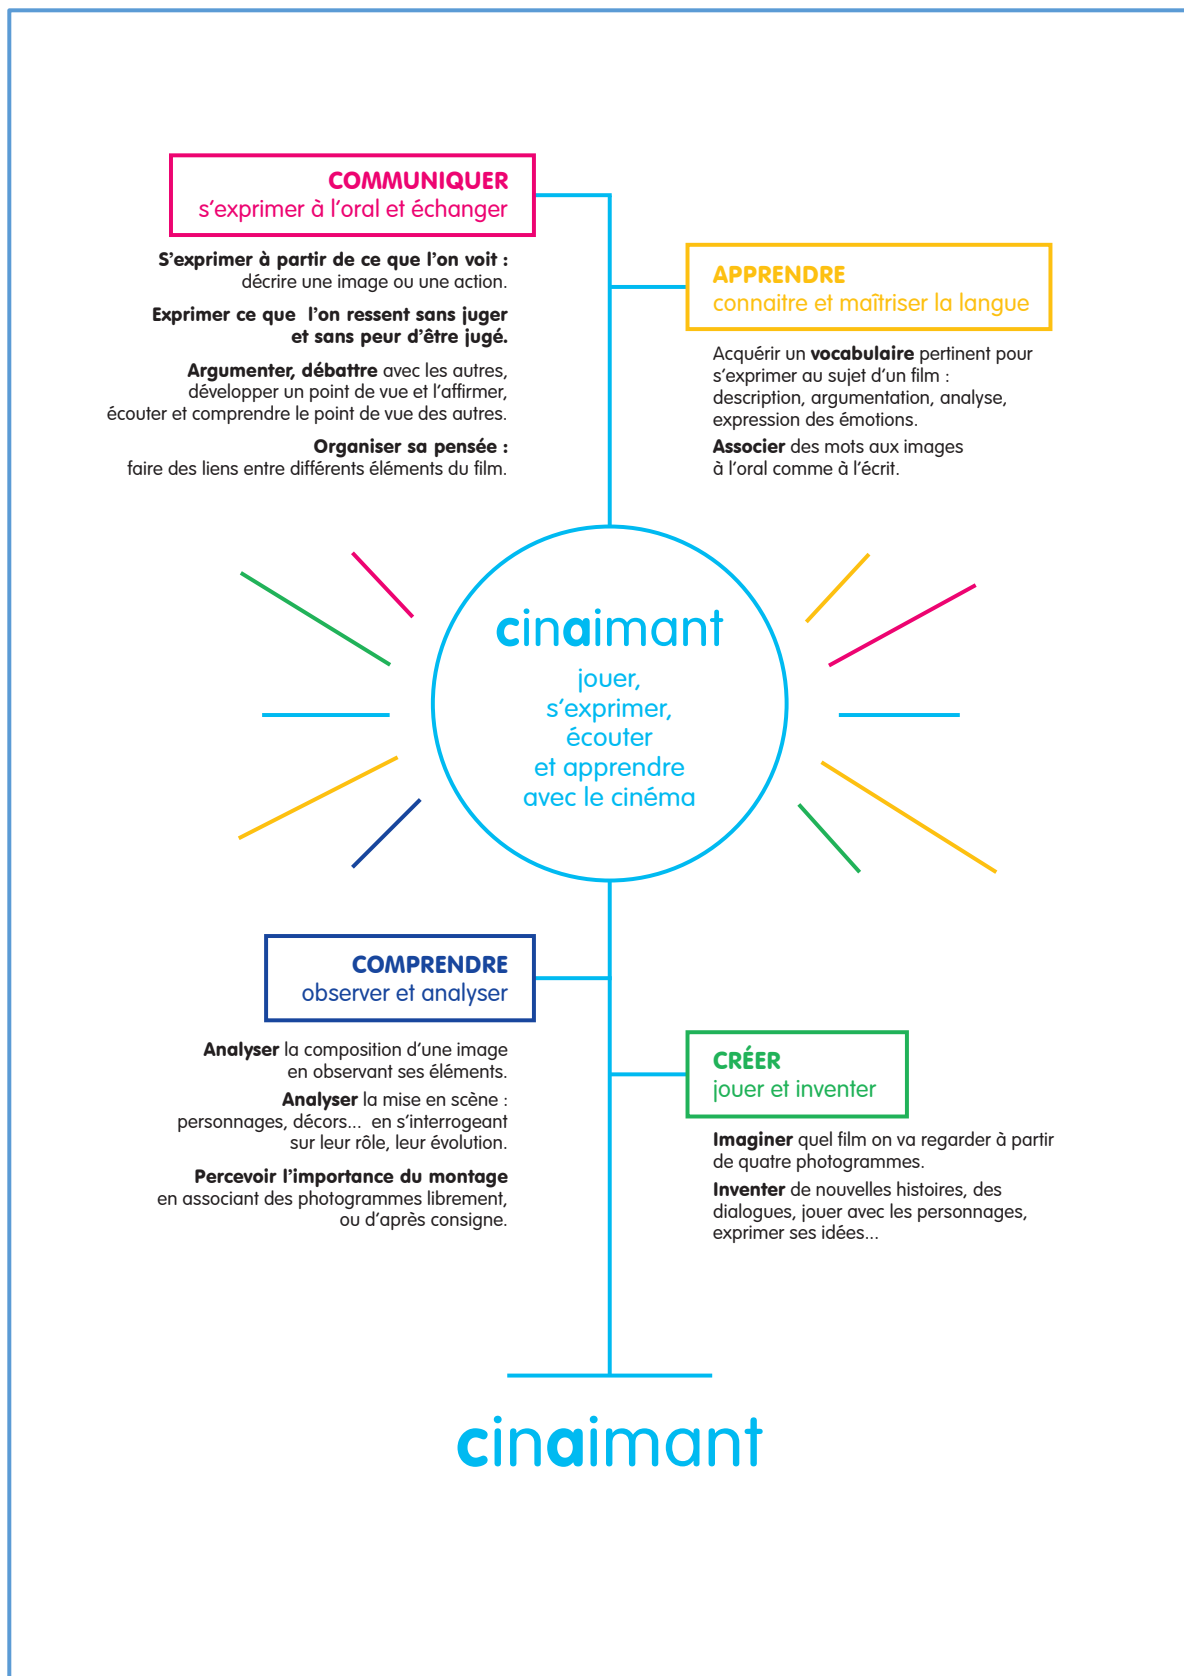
COMMUNIQUER
s'exprimer à l'oral et échanger

**S'exprimer à partir de ce que l'on voit :** décrire une image ou une action.

**Exprimer ce que l'on ressent sans juger et sans peur d'être jugé.**

**Argumenter, débattre** avec les autres, développer un point de vue et l'affirmer, écouter et comprendre le point de vue des autres.

**Organiser sa pensée :** faire des liens entre différents éléments du film.

APPRENDRE
connaitre et maîtriser la langue

Acquérir un **vocabulaire** pertinent pour s'exprimer au sujet d'un film : description, argumentation, analyse, expression des émotions.

**Associer** des mots aux images à l'oral comme à l'écrit.

cinaimant
jouer, s'exprimer, écouter et apprendre avec le cinéma

COMPRENDRE
observer et analyser

**Analyser** la composition d'une image en observant ses éléments.

**Analyser** la mise en scène : personnages, décors... en s'interrogeant sur leur rôle, leur évolution.

**Percevoir l'importance du montage** en associant des photogrammes librement, ou d'après consigne.

CRÉER
jouer et inventer

**Imaginer** quel film on va regarder à partir de quatre photogrammes.

**Inventer** de nouvelles histoires, des dialogues, jouer avec les personnages, exprimer ses idées...

cinaimant